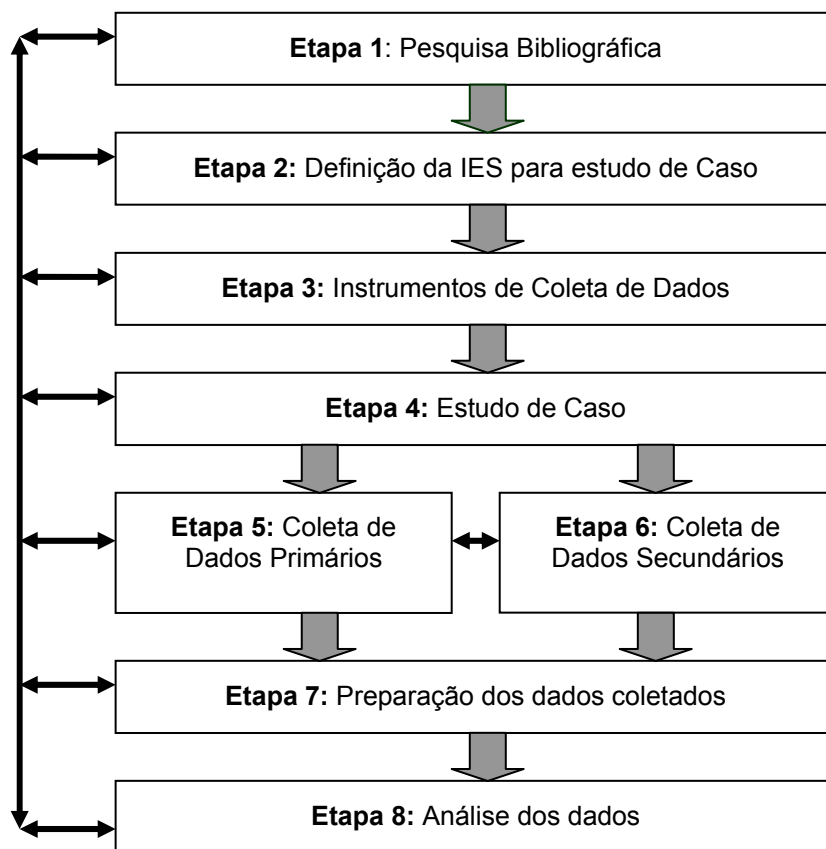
**Etapa 1**: Pesquisa Bibliográfica

**Etapa 2:** Definição da IES para estudo de Caso

**Etapa 3:** Instrumentos de Coleta de Dados

**Etapa 4:** Estudo de Caso

**Etapa 5:** Coleta de Dados Primários

**Etapa 6:** Coleta de Dados Secundários

**Etapa 7:** Preparação dos dados coletados

**Etapa 8:** Análise dos dados